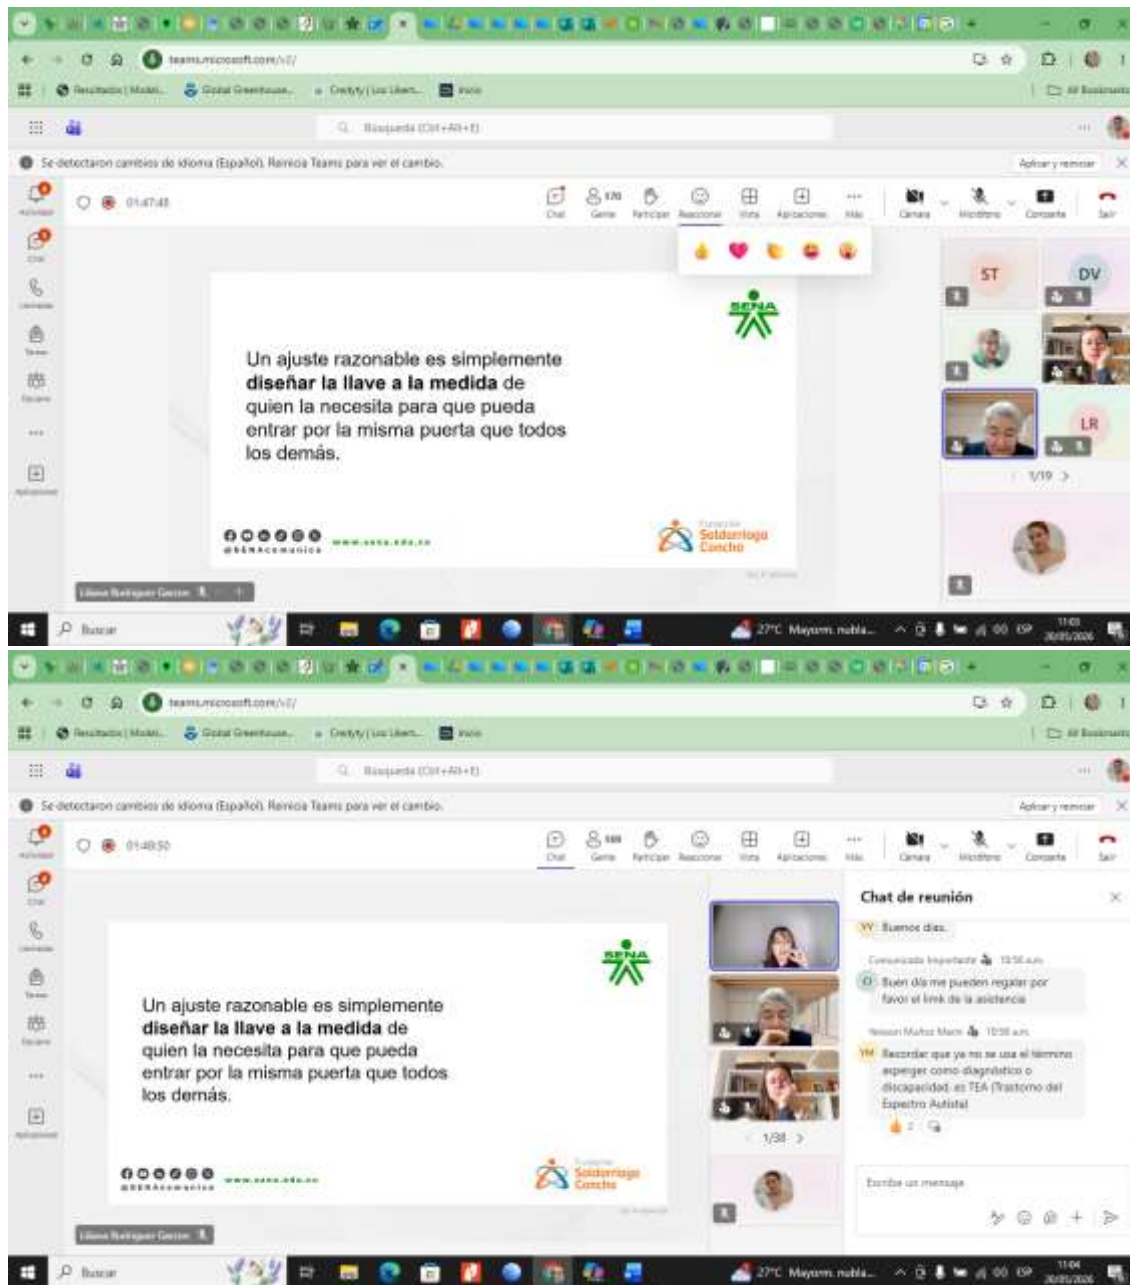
teams.microsoft.com/v2/

Resultados | Model... Global Greenhouse... Credyty | Los Liberr... Inicio

All Bookmarks

Búsqueda (Ctrl+Alt+E)

Se detectaron cambios de idioma (Español). Reinicia Teams para ver el cambio.

Aplicar y reiniciar

Actividad

Chat

Llamadas

Teams

Calendario

...

Aplicaciones

01:47:48

Chat Gente Participar Reaccionar Vista Aplicaciones Más Cámara Micrófono Compartir Salir

ST

DV

LR

1/19 >

SENA

Un ajuste razonable es simplemente **diseñar la llave a la medida** de quien la necesita para que pueda entrar por la misma puerta que todos los demás.

@SENAcomunica www.sena.edu.co

Fundación Saldarriaga Concha

Liliana Rodríguez Garzón

Buscar

27°C Mayorm. nubla... ESP 11:03 20/05/2026

teams.microsoft.com/v2/

Resultados | Model... Global Greenhouse... Credyty | Los Liberr... Inicio

All Bookmarks

Búsqueda (Ctrl+Alt+E)

Se detectaron cambios de idioma (Español). Reinicia Teams para ver el cambio.

Aplicar y reiniciar

01:48:50

Chat Gente Participar Reaccionar Vista Aplicaciones Más Cámara Micrófono Compartir Salir

SENA

Un ajuste razonable es simplemente **diseñar la llave a la medida** de quien la necesita para que pueda entrar por la misma puerta que todos los demás.

@SENAcomunica www.sena.edu.co

Fundación Saldarriaga Concha

1/38 >

Chat de reunión

YY Buenos días.

Comunicado Importante 10:56 a.m.

CI Buen día me pueden regalar por favor el link de la asistencia

Yeison Muñoz Marin 10:58 a.m.

YM Recordar que ya no se usa el término asperger como diagnóstico o discapacidad. es TEA (Trastorno del Espectro Autista)

2

Escribe un mensaje

Liliana Rodríguez Garzón

Buscar

27°C Mayorm. nubla... ESP 11:04 20/05/2026